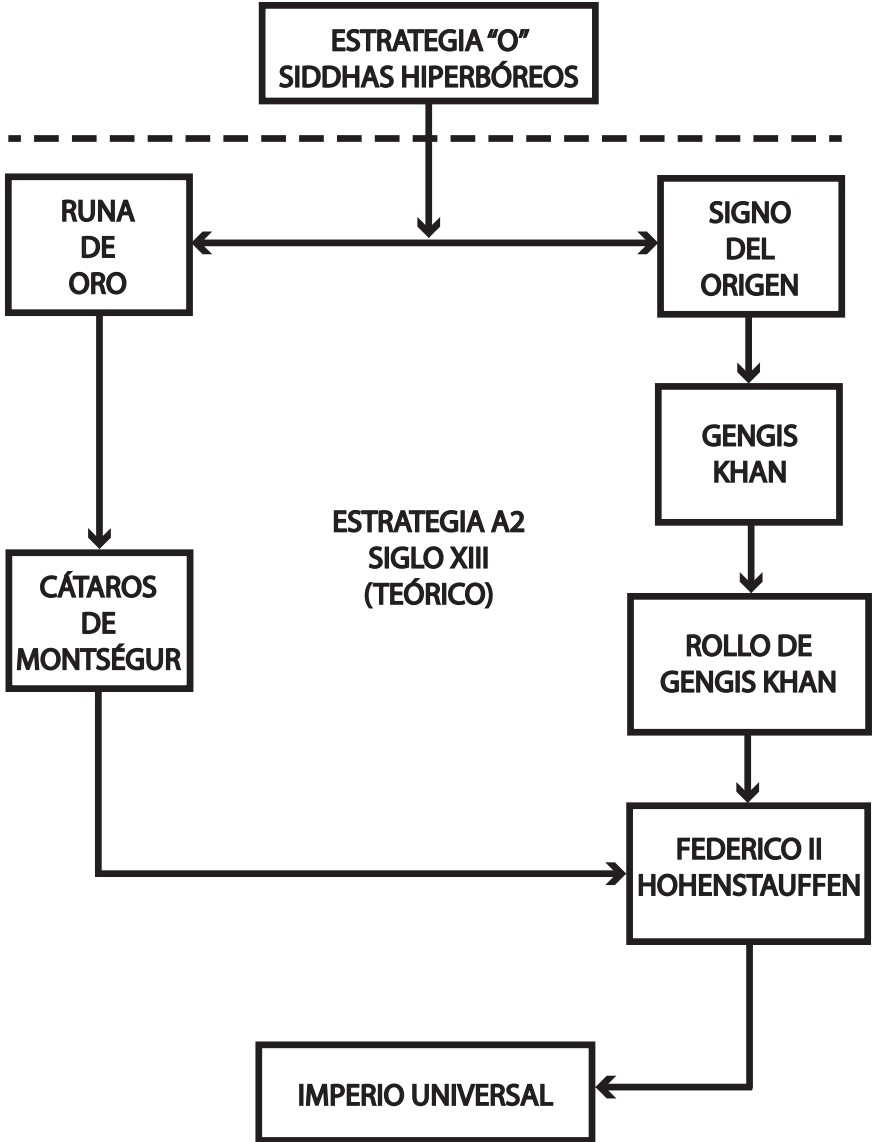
ESTRATEGIA "O"
SIDDHAS HIPERBÓREOS

RUNA
DE
ORO

SIGNO
DEL
ORIGEN

GENGIS
KHAN

ESTRATEGIA A2
SIGLO XIII
(TEÓRICO)

CÁTAROS
DE
MONTSÉGUR

ROLLO DE
GENGIS KHAN

FEDERICO II
HOHENSTAUFFEN

IMPERIO UNIVERSAL